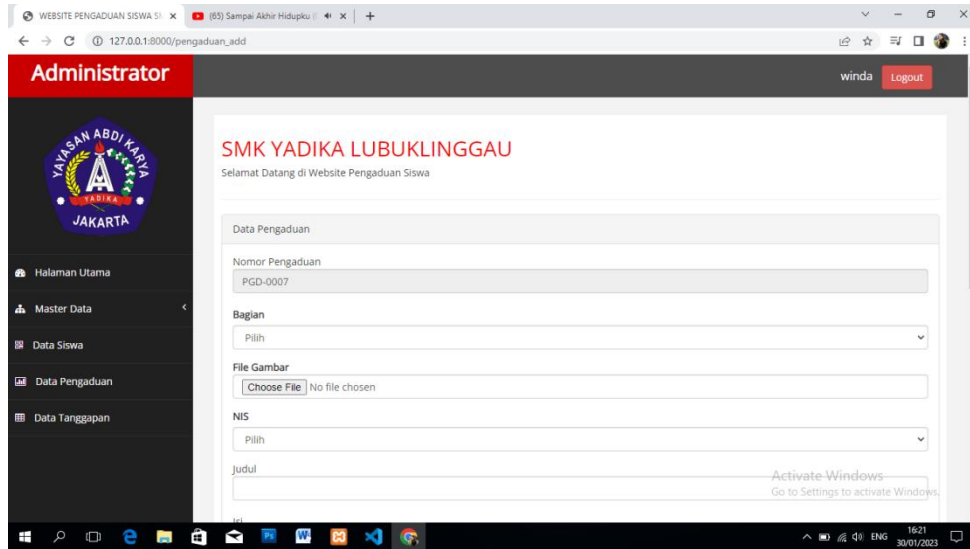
WEBSITE PENGADUAN SISWA S ×
(65) Sampai Akhir Hidupku ×
+
127.0.0.1:8000/pengaduan_add

Administrator

winda Logout

YAYASAN ABDI KARYA
YADIKA
JAKARTA

Halaman Utama
Master Data
Data Siswa
Data Pengaduan
Data Tanggapan

SMK YADIKA LUBUKLINGGAU
Selamat Datang di Website Pengaduan Siswa

Data Pengaduan

Nomor Pengaduan
PGD-0007

Bagian
Pilih

File Gambar
Choose File No file chosen

NIS
Pilih

Judul

Isi

Activate Windows
Go to Settings to activate Windows.

ENG 16:21 30/01/2023